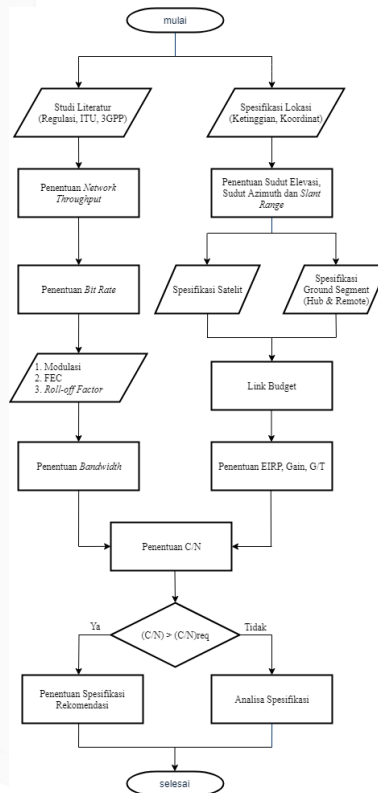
mulai

Studi Literatur (Regulasi, ITU, 3GPP)

Spesifikasi Lokasi (Ketinggian, Koordinat)

Penentuan Network Throughput

Penentuan Sudut Elevasi, Sudut Azimuth dan Slant Range

Penentuan Bit Rate

Spesifikasi Satelit

Spesifikasi Ground Segment (Hub & Remote)

1. Modulasi
2. FEC
3. Roll-off Factor

Link Budget

Penentuan Bandwidth

Penentuan EIRP, Gain, G/T

Penentuan C/N

Ya

(C/N) > (C/N)req

Tidak

Penentuan Spesifikasi Rekomendasi

Analisa Spesifikasi

selesai